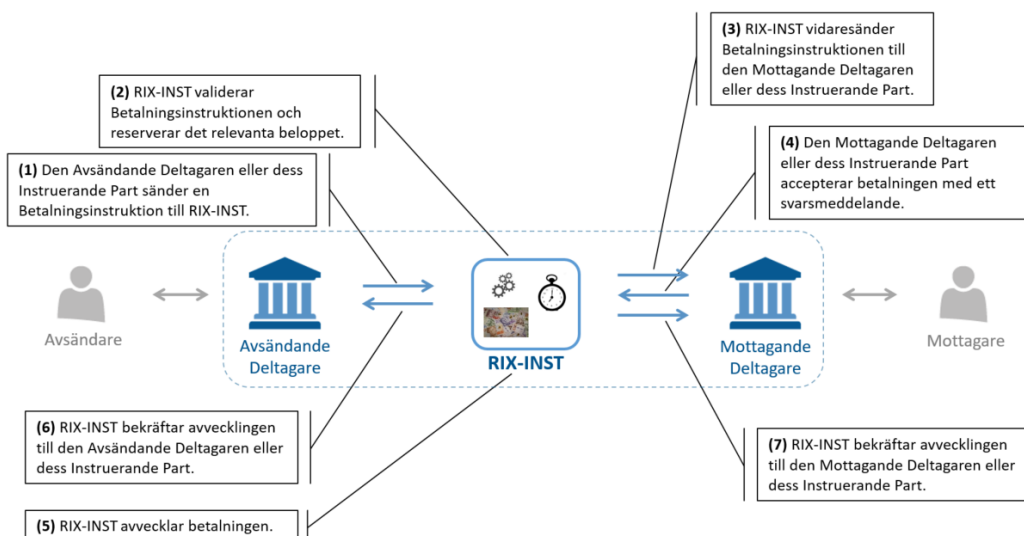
(3) RIX-INST vidaresänder Betalningsinstruktionen till den Mottagande Deltagaren eller dess Instruerande Part.

(2) RIX-INST validerar Betalningsinstruktionen och reserverar det relevanta beloppet.

(4) Den Mottagande Deltagaren eller dess Instruerande Part accepterar betalningen med ett svarsmeddelande.

(1) Den Avsändande Deltagaren eller dess Instruerande Part sänder en Betalningsinstruktion till RIX-INST.

Avsändare

Avsändande Deltagare

RIX-INST

Mottagande Deltagare

Mottagare

(6) RIX-INST bekräftar avvecklingen till den Avsändande Deltagaren eller dess Instruerande Part.

(7) RIX-INST bekräftar avvecklingen till den Mottagande Deltagaren eller dess Instruerande Part.

(5) RIX-INST avvecklar betalningen.